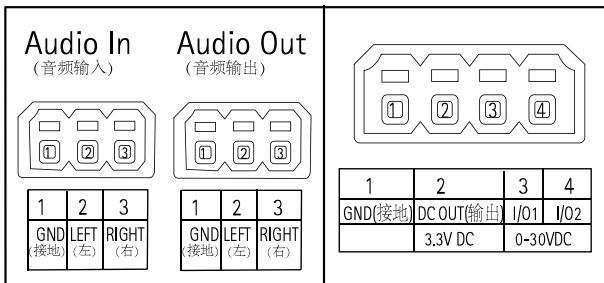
Audio In
（音频输入）

1 2 3

| 1 | 2 | 3 |
|---|---|---|
| GND (接地) | LEFT (左) | RIGHT (右) |

Audio Out
（音频输出）

1 2 3

| 1 | 2 | 3 |
|---|---|---|
| GND (接地) | LEFT (左) | RIGHT (右) |

1 2 3 4

| 1 | 2 | 3 | 4 |
|---|---|---|---|
| GND(接地) | DC OUT(输出) | I/O1 | I/O2 |
| | 3.3V DC | 0-30VDC | |